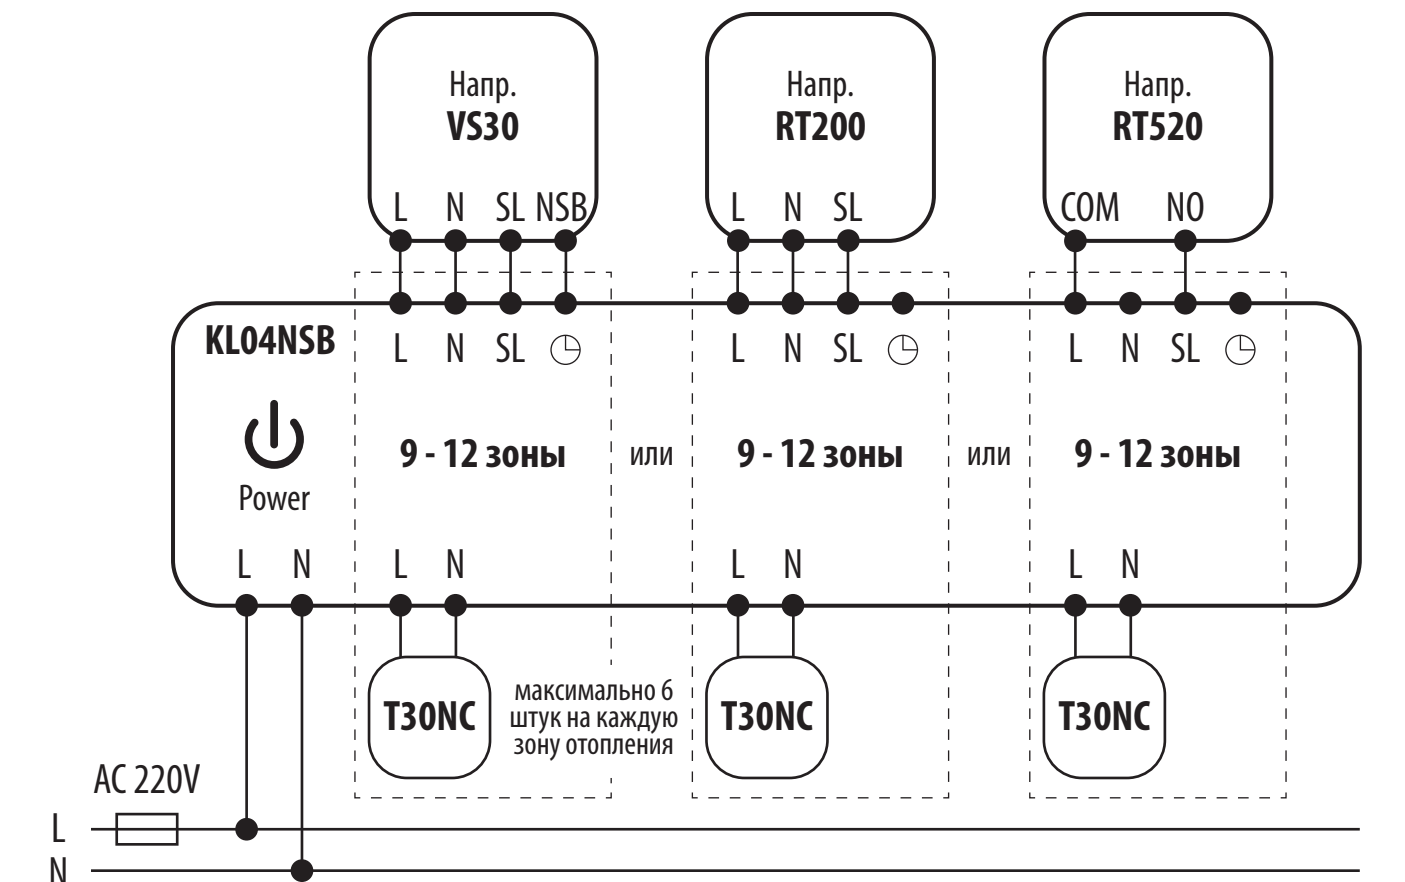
Напр.
VS30
L N SL NSB

Напр.
RT200
L N SL

Напр.
RT520
COM NO

KL04NSB

L N SL ⏲
9 - 12 зоны

или

L N SL ⏲
9 - 12 зоны

или

L N SL ⏲
9 - 12 зоны

Power

L N
L N
L N
L N

T30NC
максимально 6 штук на каждую зону отопления
T30NC
T30NC

AC 220V
L
N